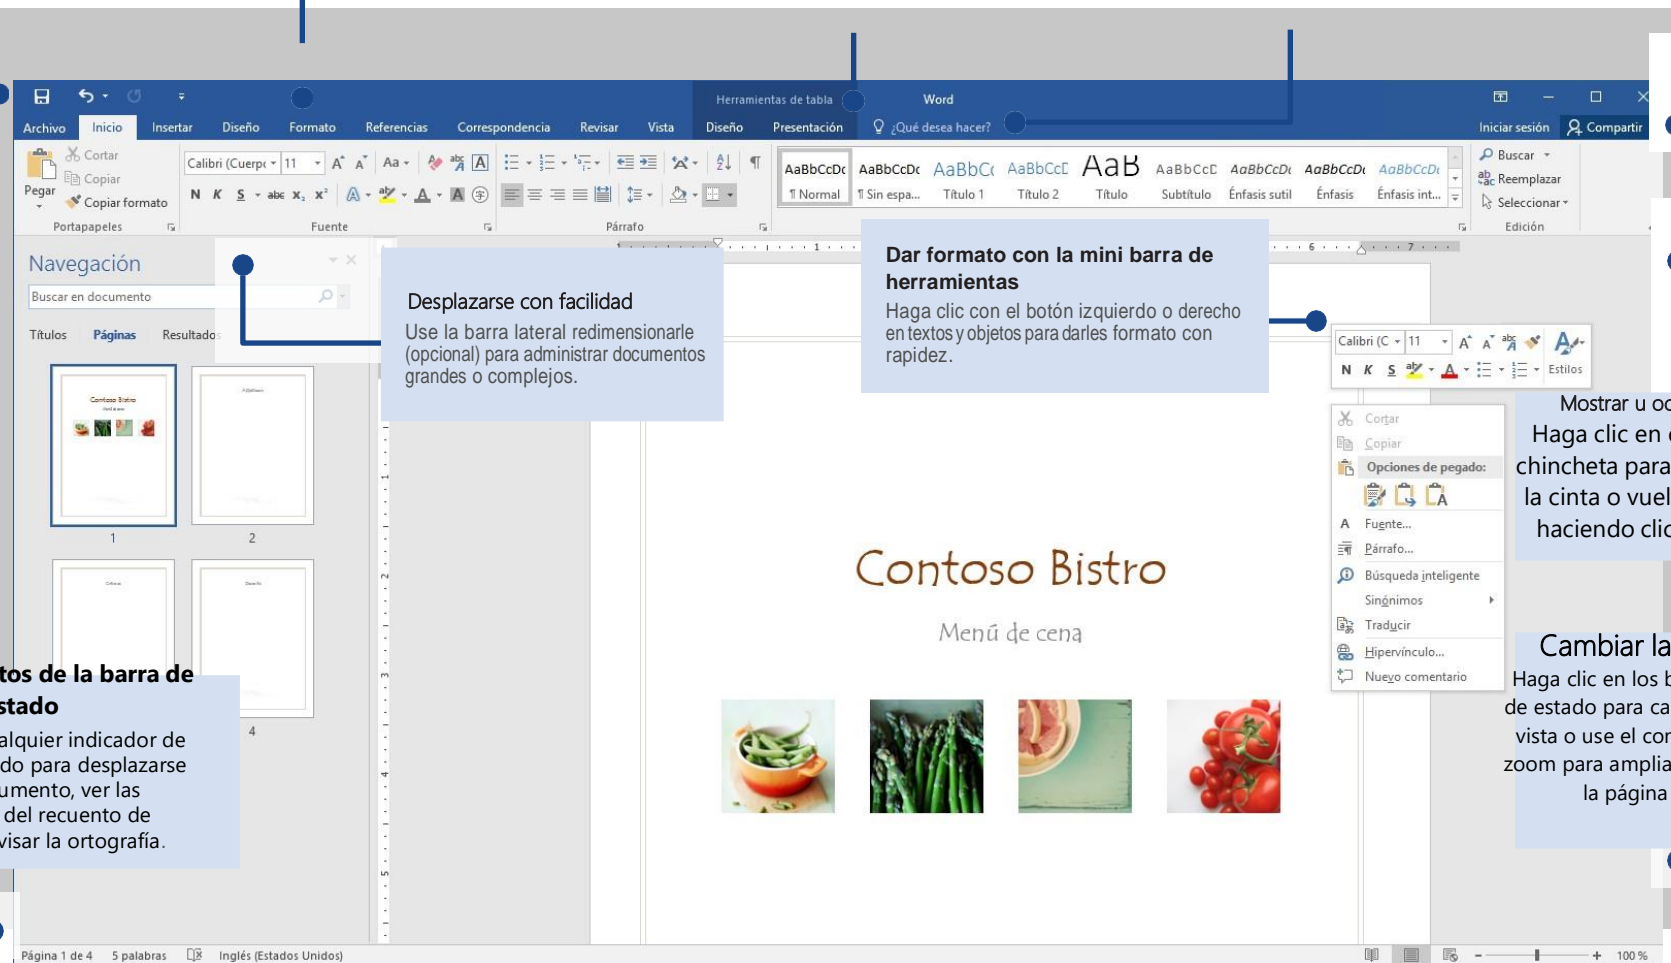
Herramientas de tabla Word

Archivo Inicio Insertar Diseño Formato Referencias Correspondencia Revisar Vista Diseño Presentación ¿Qué desea hacer? Iniciar sesión Compartir

Cortar
Copiar
Pegar
Copiar formato
Portapapeles

Calibri (Cuerpo 11
N K S abc $x_2$ $x^2$
Fuente

Párrafo

AaBbCcDc ¶ Normal
AaBbCcDc ¶ Sin espa...
AaBbCc Título 1
AaBbCcE Título 2
AaB Título
AaBbCcE Subtítulo
AaBbCcDc Énfasis sutil
AaBbCcDc Énfasis
AaBbCcDc Énfasis int...

Buscar
Reemplazar
Seleccionar
Edición

Navegación
Buscar en documento
Títulos Páginas Resultados

Contoso Bistro
1 2 4

Desplazarse con facilidad
Use la barra lateral redimensionarle (opcional) para administrar documentos grandes o complejos.

Dar formato con la mini barra de herramientas
Haga clic con el botón izquierdo o derecho en textos y objetos para darles formato con rapidez.

Calibri (C 11
N K S
Estilos

Cortar
Copiar
Opciones de pegado:
Fuente...
Párrafo...
Búsqueda inteligente
Sinónimos
Traducir
Hipervínculo...
Nuevo comentario

Contoso Bistro
Menú de cena

Mostrar u oc
Haga clic en
chincheta para
la cinta o vuel
haciendo clic

Cambiar la
Haga clic en los b
de estado para ca
vista o use el con
zoom para amplia
la página

tos de la barra de
stado
alquier indicador de
do para desplazarse
umento, ver las
del recuento de
visar la ortografía.

Página 1 de 4 5 palabras Inglés (Estados Unidos) 100 %